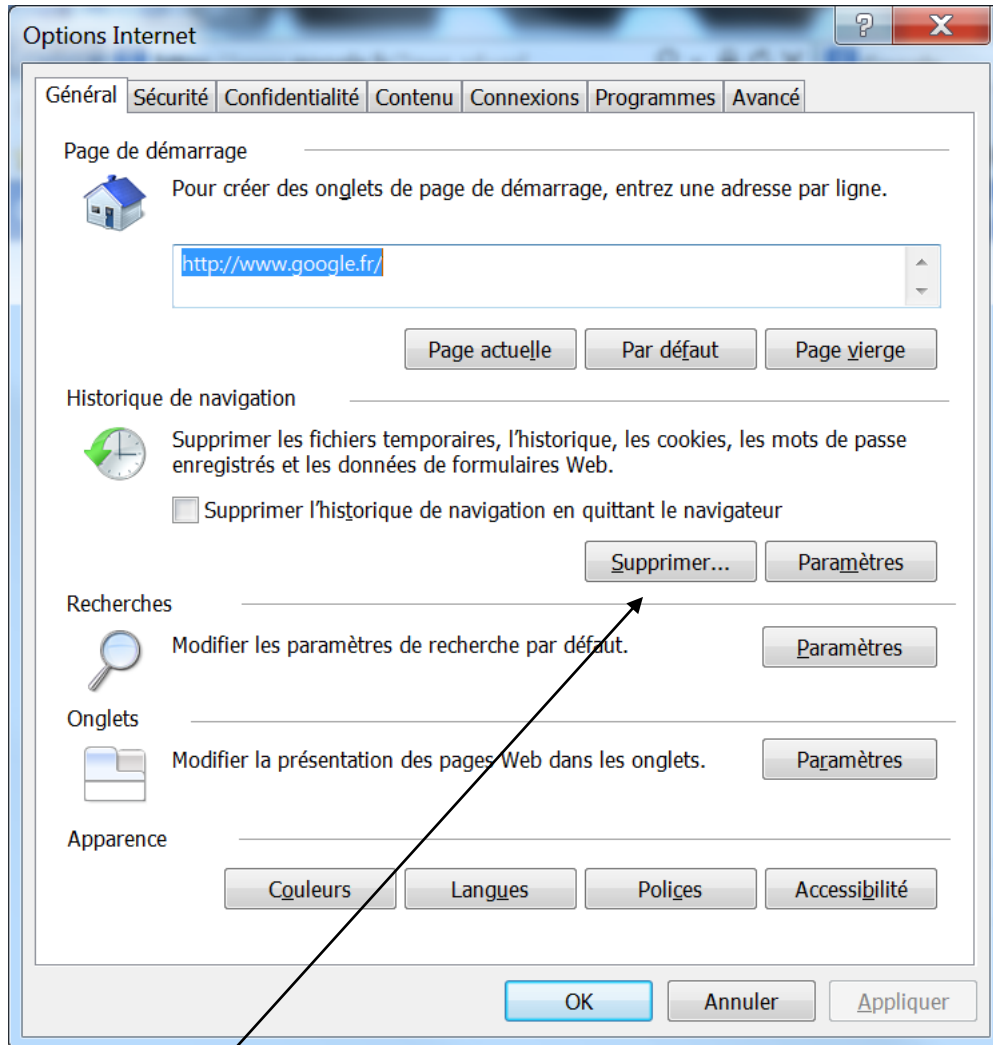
Options Internet

?

X

Général | Sécurité | Confidentialité | Contenu | Connexions | Programmes | Avancé

Page de démarrage

Pour créer des onglets de page de démarrage, entrez une adresse par ligne.

http://www.google.fr/

Page actuelle

Par défaut

Page vierge

Historique de navigation

Supprimer les fichiers temporaires, l'historique, les cookies, les mots de passe enregistrés et les données de formulaires Web.

Supprimer l'historique de navigation en quittant le navigateur

Supprimer...

Paramètres

Recherches

Modifier les paramètres de recherche par défaut.

Paramètres

Onglets

Modifier la présentation des pages Web dans les onglets.

Paramètres

Apparence

Couleurs

Langues

Polices

Accessibilité

OK

Annuler

Appliquer